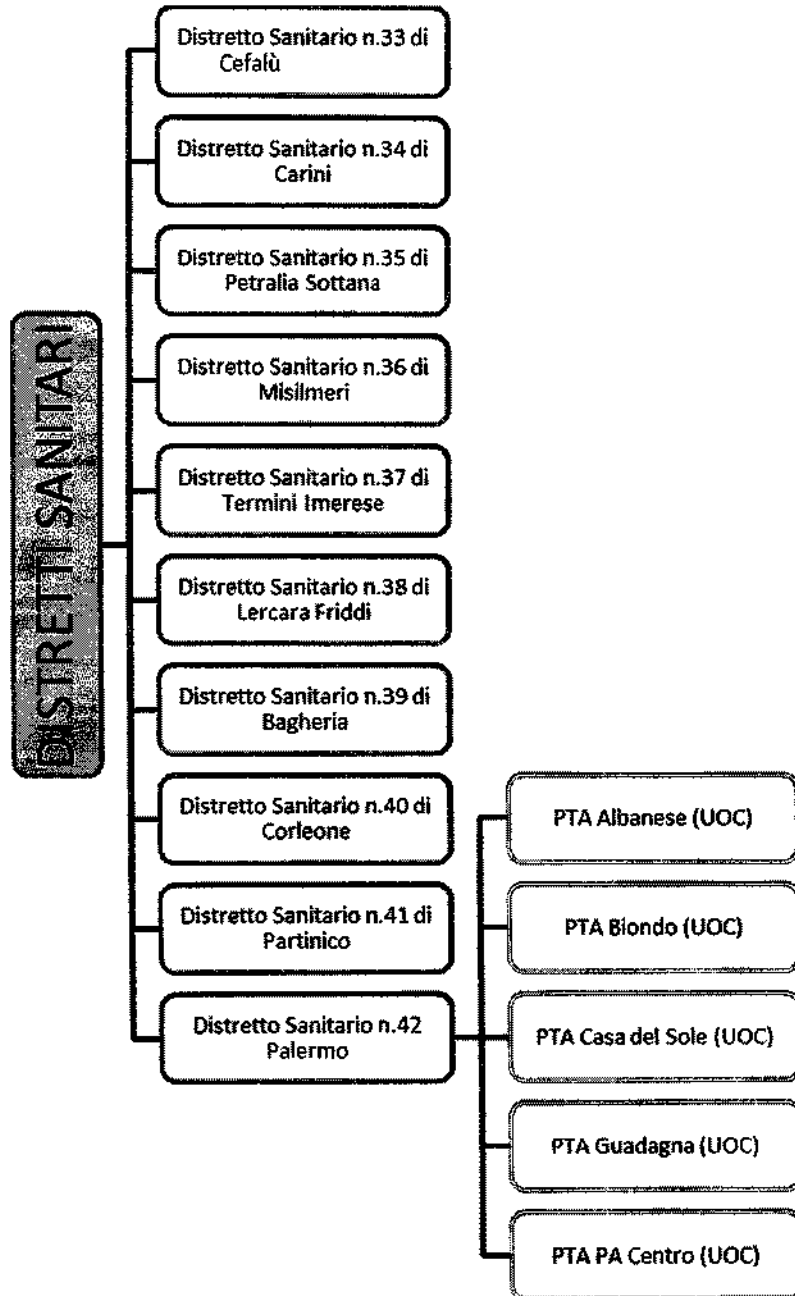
DISTRETTI SANITARI

Distretto Sanitario n.33 di Cefalù

Distretto Sanitario n.34 di Carini

Distretto Sanitario n.35 di Petralia Sottana

Distretto Sanitario n.36 di Misilmeri

Distretto Sanitario n.37 di Termini Imerese

Distretto Sanitario n.38 di Lercara Friddi

Distretto Sanitario n.39 di Bagheria

Distretto Sanitario n.40 di Corleone

Distretto Sanitario n.41 di Partinico

Distretto Sanitario n.42 Palermo

PTA Albanese (UOC)

PTA Biondo (UOC)

PTA Casa del Sole (UOC)

PTA Guadagna (UOC)

PTA PA Centro (UOC)